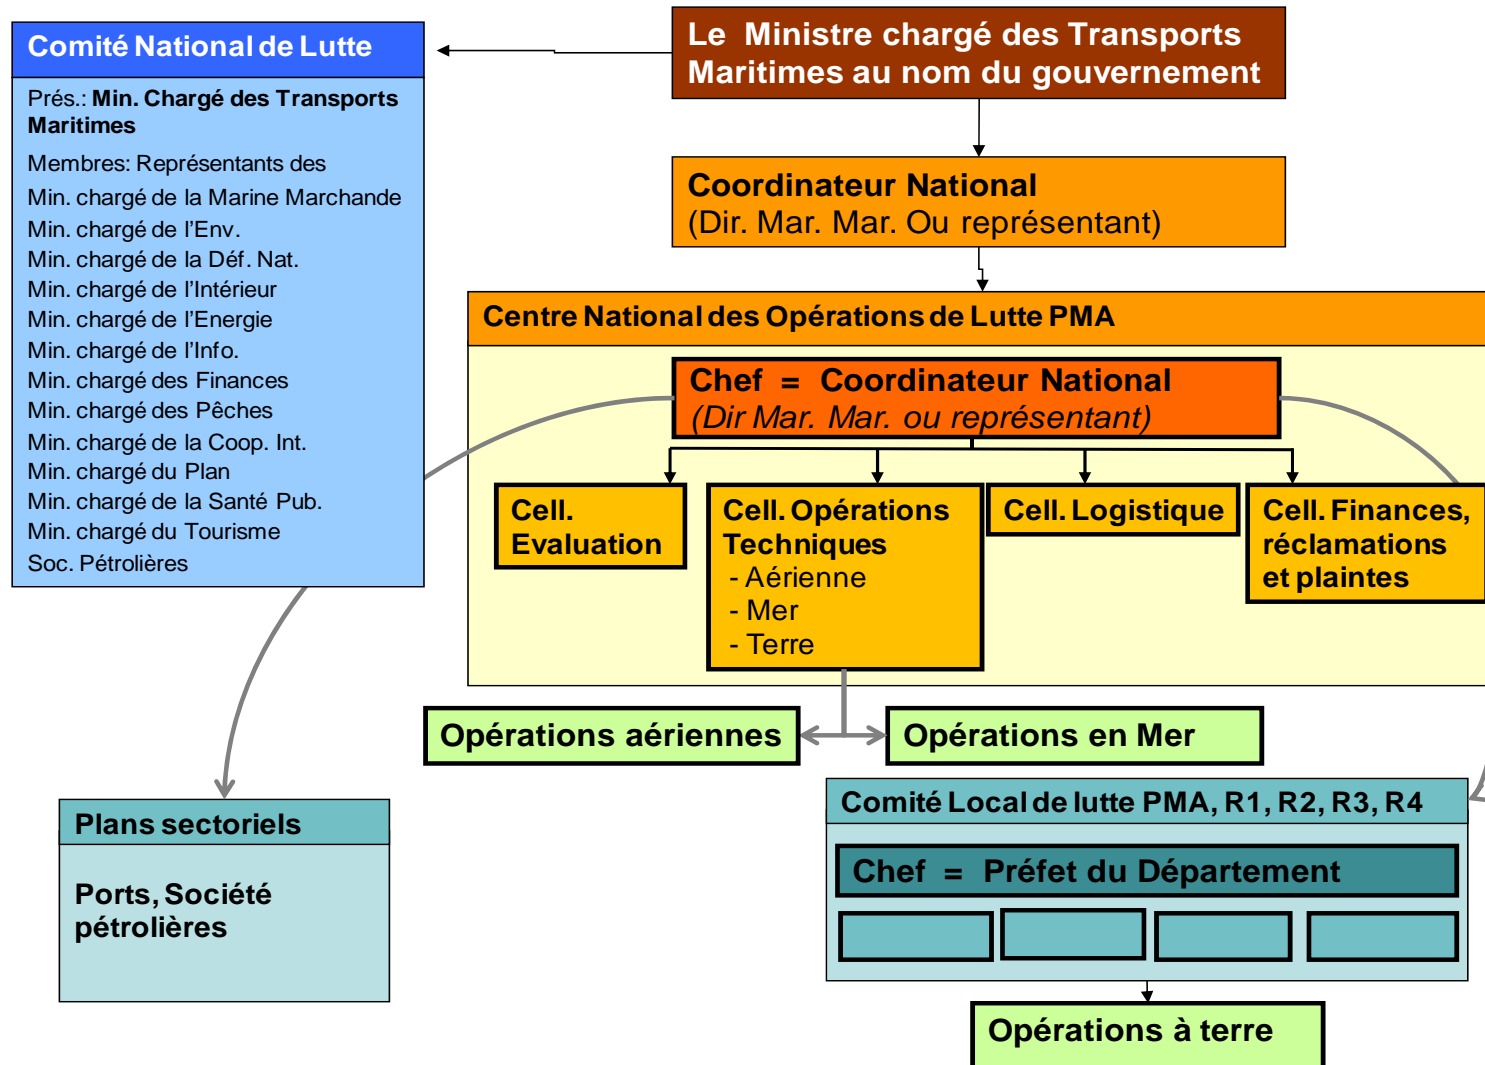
Comité National de Lutte

Prés.: Min. Chargé des Transports Maritimes

Membres: Représentants des
Min. chargé de la Marine Marchande
Min. chargé de l'Env.
Min. chargé de la Déf. Nat.
Min. chargé de l'Intérieur
Min. chargé de l'Energie
Min. chargé de l'Info.
Min. chargé des Finances
Min. chargé des Pêches
Min. chargé de la Coop. Int.
Min. chargé du Plan
Min. chargé de la Santé Pub.
Min. chargé du Tourisme
Soc. Pétrolières

Le Ministre chargé des Transports Maritimes au nom du gouvernement

Coordinateur National
(Dir. Mar. Mar. Ou représentant)

Centre National des Opérations de Lutte PMA

Chef = Coordinateur National
(Dir Mar. Mar. ou représentant)

Cell. Evaluation

Cell. Opérations Techniques
- Aérienne
- Mer
- Terre

Cell. Logistique

Cell. Finances, réclamations et plaintes

Opérations aériennes

Opérations en Mer

Plans sectoriels

Ports, Société pétrolières

Comité Local de lutte PMA, R1, R2, R3, R4

Chef = Préfet du Département

Opérations à terre